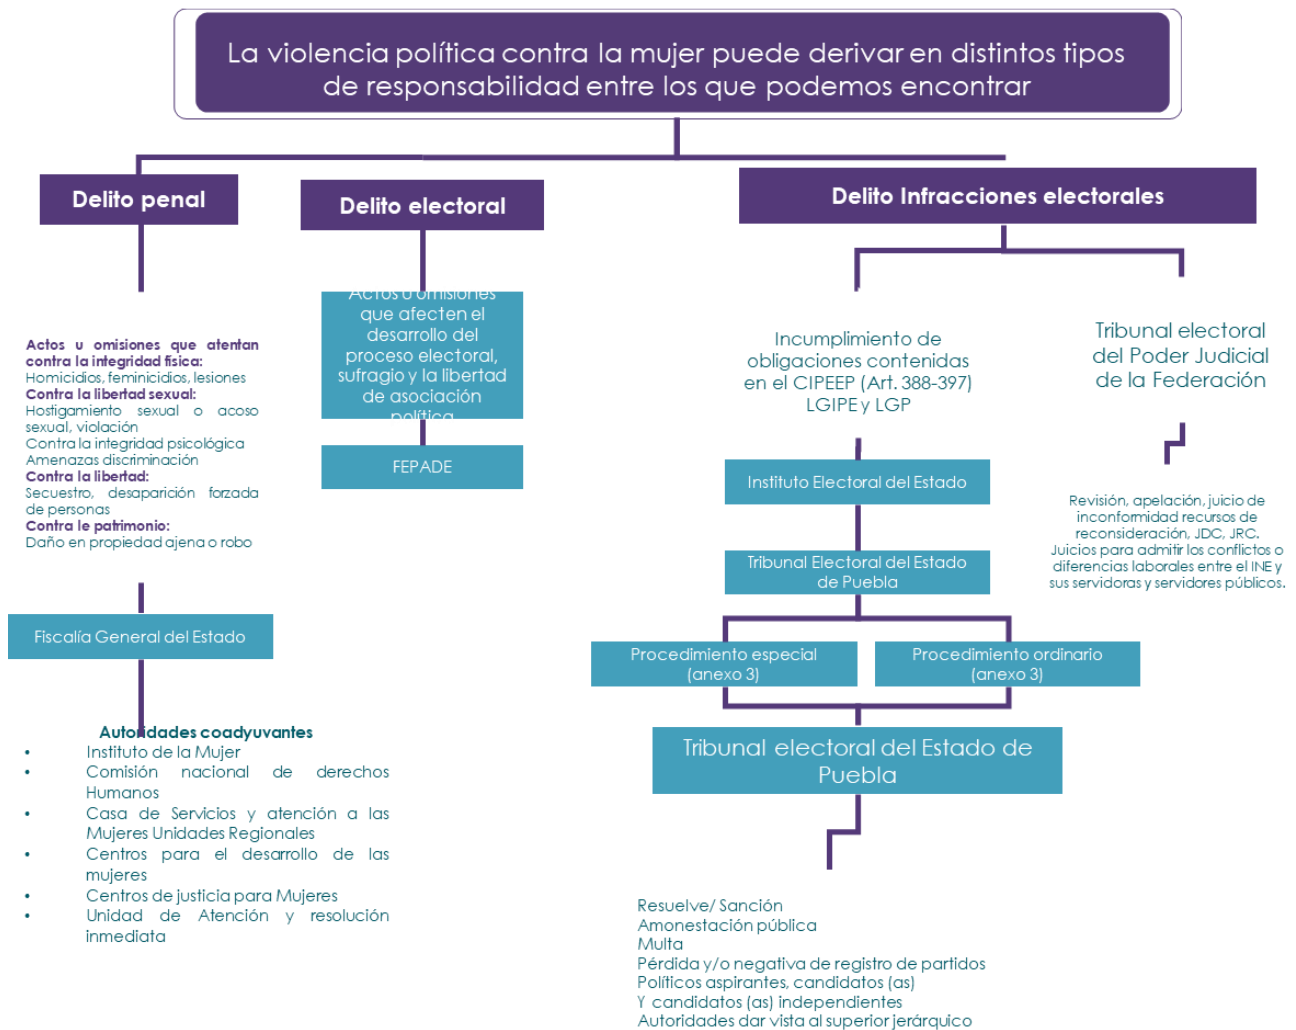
La violencia política contra la mujer puede derivar en distintos tipos de responsabilidad entre los que podemos encontrar

Delito penal

Actos u omisiones que atentan contra la integridad física:
Homicidios, feminicidios, lesiones
Contra la libertad sexual:
Hostigamiento sexual o acoso sexual, violación
Contra la integridad psicológica
Amenazas discriminación
Contra la libertad:
Secuestro, desaparición forzada de personas
Contra le patrimonio:
Daño en propiedad ajena o robo

Fiscalía General del Estado

Autoridades coadyuvantes
• Instituto de la Mujer
• Comisión nacional de derechos Humanos
• Casa de Servicios y atención a las Mujeres Unidades Regionales
• Centros para el desarrollo de las mujeres
• Centros de justicia para Mujeres
• Unidad de Atención y resolución inmediata

Delito electoral

Actos u omisiones que afecten el desarrollo del proceso electoral, sufragio y la libertad de asociación política

FEPADE

Delito Infracciones electorales

Incumplimiento de obligaciones contenidas en el CIPEEP (Art. 388-397) LGIPE y LGP

Instituto Electoral del Estado

Tribunal Electoral del Estado de Puebla

Procedimiento especial (anexo 3)

Procedimiento ordinario (anexo 3)

Tribunal electoral del Estado de Puebla

Resuelve/ Sanción
Amonestación pública
Multa
Pérdida y/o negativa de registro de partidos
Políticos aspirantes, candidatos (as)
Y candidatos (as) independientes
Autoridades dar vista al superior jerárquico

Tribunal electoral del Poder Judicial de la Federación

Revisión, apelación, juicio de inconformidad recursos de reconsideración, JDC, JRC.
Juicios para admitir los conflictos o diferencias laborales entre el INE y sus servidoras y servidores públicos.